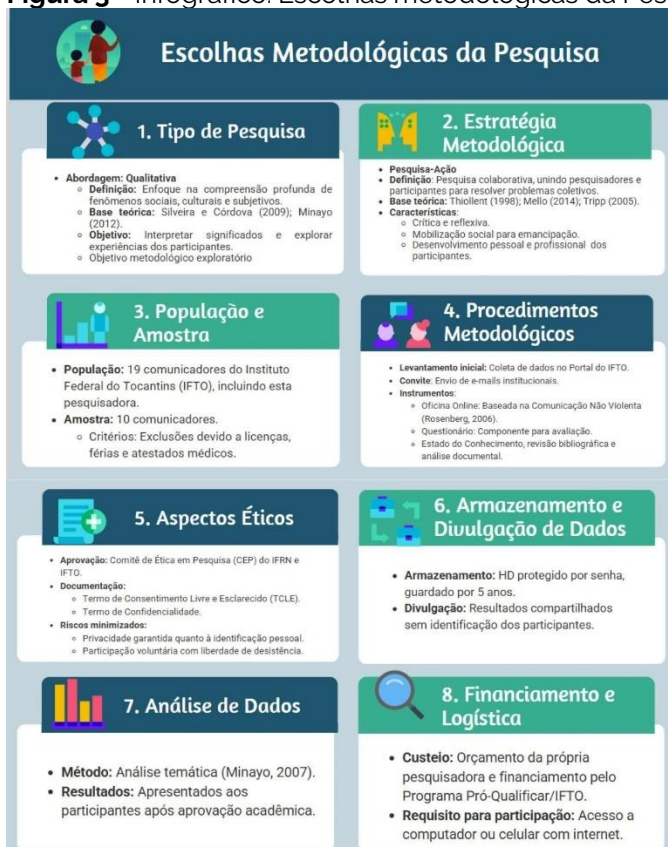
**Figura 3** – Infográfico: Escolhas metodológicas da Pes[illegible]

Escolhas Metodológicas da Pesquisa

1. Tipo de Pesquisa

- **Abordagem: Qualitativa**
  - **Definição:** Enfoque na compreensão profunda de fenômenos sociais, culturais e subjetivos.
  - **Base teórica:** Silveira e Córdova (2009); Minayo (2012).
  - **Objetivo:** Interpretar significados e explorar experiências dos participantes.
  - Objetivo metodológico exploratório

2. Estratégia Metodológica

- **Pesquisa-Ação**
- **Definição:** Pesquisa colaborativa, unindo pesquisadores e participantes para resolver problemas coletivos.
- **Base teórica:** Thiollent (1998); Mello (2014); Tripp (2005).
- **Características:**
  - Crítica e reflexiva.
  - Mobilização social para emancipação.
  - Desenvolvimento pessoal e profissional dos participantes.

3. População e Amostra

- **População:** 19 comunicadores do Instituto Federal do Tocantins (IFTO), incluindo esta pesquisadora.
- **Amostra:** 10 comunicadores.
  - Critérios: Exclusões devido a licenças, férias e atestados médicos.

4. Procedimentos Metodológicos

- **Levantamento inicial:** Coleta de dados no Portal do IFTO.
- **Convite:** Envio de e-mails institucionais.
- **Instrumentos:**
  - Oficina Online: Baseada na Comunicação Não Violenta (Rosenberg, 2006).
  - Questionário: Componente para avaliação.
  - Estado do Conhecimento, revisão bibliográfica e análise documental.

5. Aspectos Éticos

- **Aprovação:** Comitê de Ética em Pesquisa (CEP) do IFRN e IFTO.
- **Documentação:**
  - Termo de Consentimento Livre e Esclarecido (TCLE).
  - Termo de Confidencialidade.
- **Riscos minimizados:**
  - Privacidade garantida quanto à identificação pessoal.
  - Participação voluntária com liberdade de desistência.

6. Armazenamento e Divulgação de Dados

- **Armazenamento:** HD protegido por senha, guardado por 5 anos.
- **Divulgação:** Resultados compartilhados sem identificação dos participantes.

7. Análise de Dados

- **Método:** Análise temática (Minayo, 2007).
- **Resultados:** Apresentados aos participantes após aprovação acadêmica.

8. Financiamento e Logística

- **Custeio:** Orçamento da própria pesquisadora e financiamento pelo Programa Pró-Qualificar/IFTO.
- **Requisito para participação:** Acesso a computador ou celular com internet.